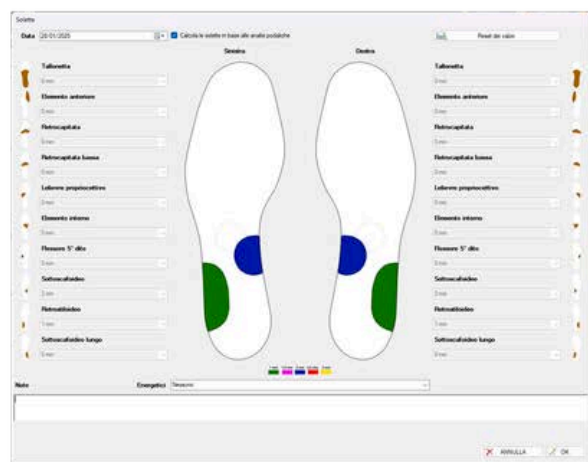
Solette

Data 28/01/2025

Calcola le solette in base alle analisi podaliche

Reset dei valori

Sinistra

Destra

Tallonetta

0 mm

Elemento anteriore

0 mm

Retrocapitata

0 mm

Retrocapitata bassa

0 mm

Lelievre propriocettivo

0 mm

Elemento interno

0 mm

Flessore 5° dito

0 mm

Sottoscafoidea

3 mm

Retrotalloidea

1 mm

Sottoscafoidea lungo

0 mm

Tallonetta

0 mm

Elemento anteriore

0 mm

Retrocapitata

0 mm

Retrocapitata bassa

0 mm

Lelievre propriocettivo

0 mm

Elemento interno

0 mm

Flessore 5° dito

0 mm

Sottoscafoidea

3 mm

Retrotalloidea

1 mm

Sottoscafoidea lungo

0 mm

Note

Energetici Nessuno

ANNULLA

OK